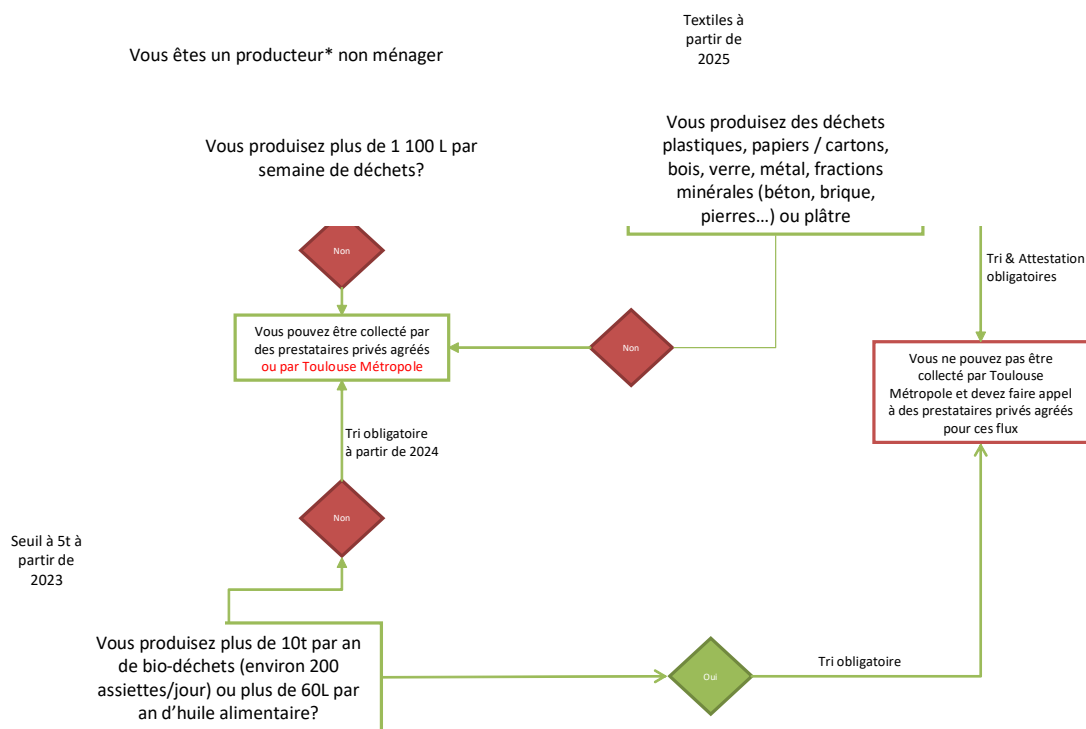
Vous êtes un producteur* non ménager

Textiles à partir de 2025

Vous produisez plus de 1 100 L par semaine de déchets?

Vous produisez des déchets plastiques, papiers / cartons, bois, verre, métal, fractions minérales (béton, brique, pierres…) ou plâtre

Non

Tri & Attestation obligatoires

Vous pouvez être collecté par des prestataires privés agréés ou par Toulouse Métropole

Non

Vous ne pouvez pas être collecté par Toulouse Métropole et devez faire appel à des prestataires privés agréés pour ces flux

Tri obligatoire à partir de 2024

Non

Seuil à 5t à partir de 2023

Vous produisez plus de 10t par an de bio-déchets (environ 200 assiettes/jour) ou plus de 60L par an d'huile alimentaire?

Oui

Tri obligatoire